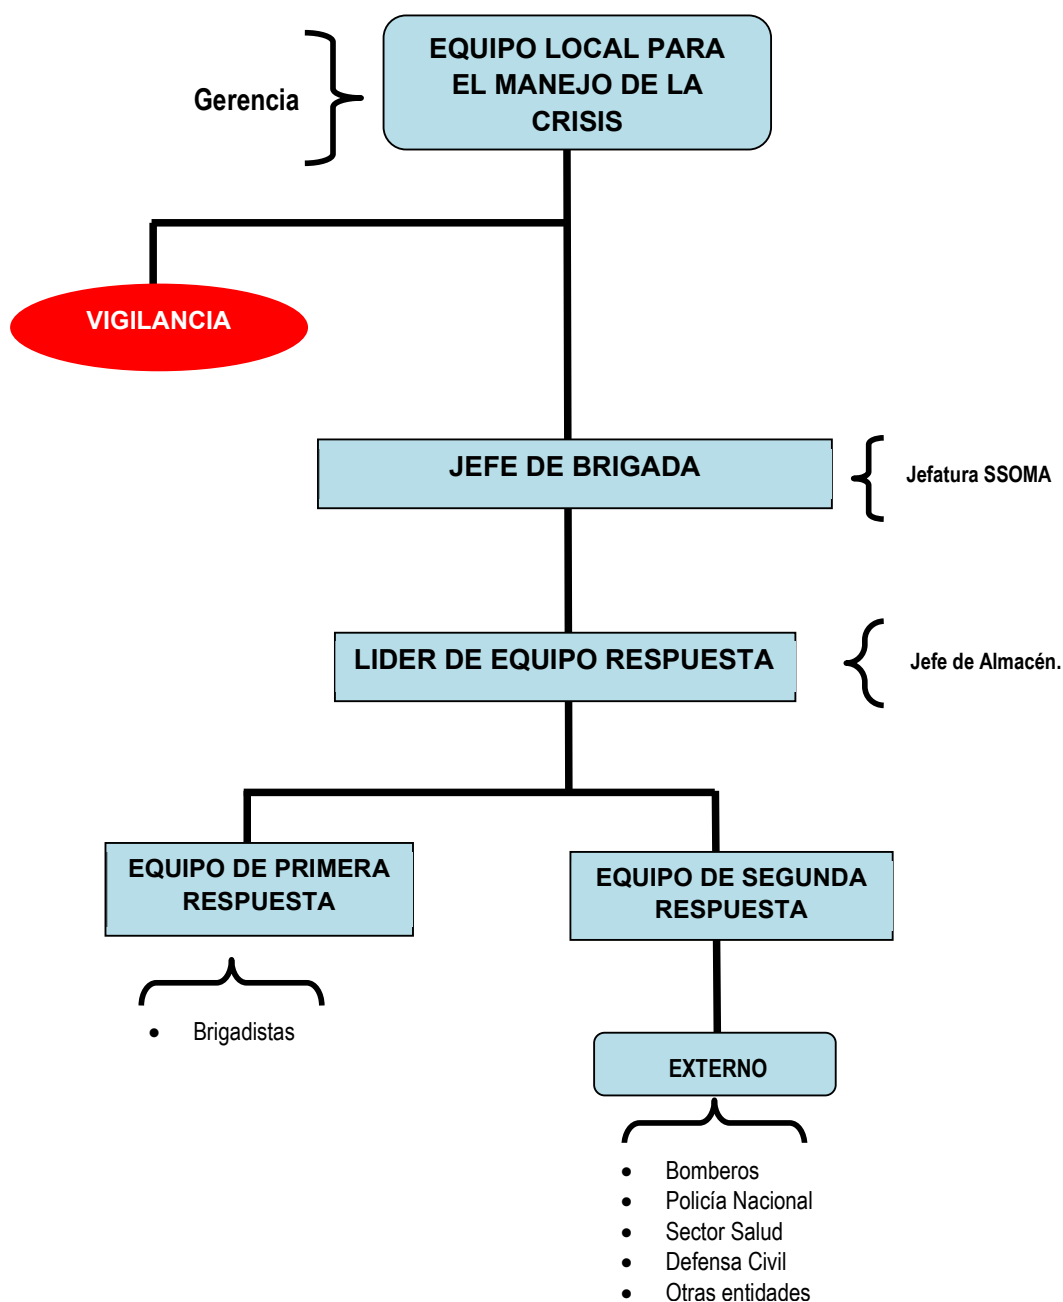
Gerencia

EQUIPO LOCAL PARA EL MANEJO DE LA CRISIS

VIGILANCIA

JEFE DE BRIGADA

Jefatura SSOMA

LIDER DE EQUIPO RESPUESTA

Jefe de Almacén.

EQUIPO DE PRIMERA RESPUESTA

EQUIPO DE SEGUNDA RESPUESTA

- Brigadistas

EXTERNO

- Bomberos
- Policía Nacional
- Sector Salud
- Defensa Civil
- Otras entidades